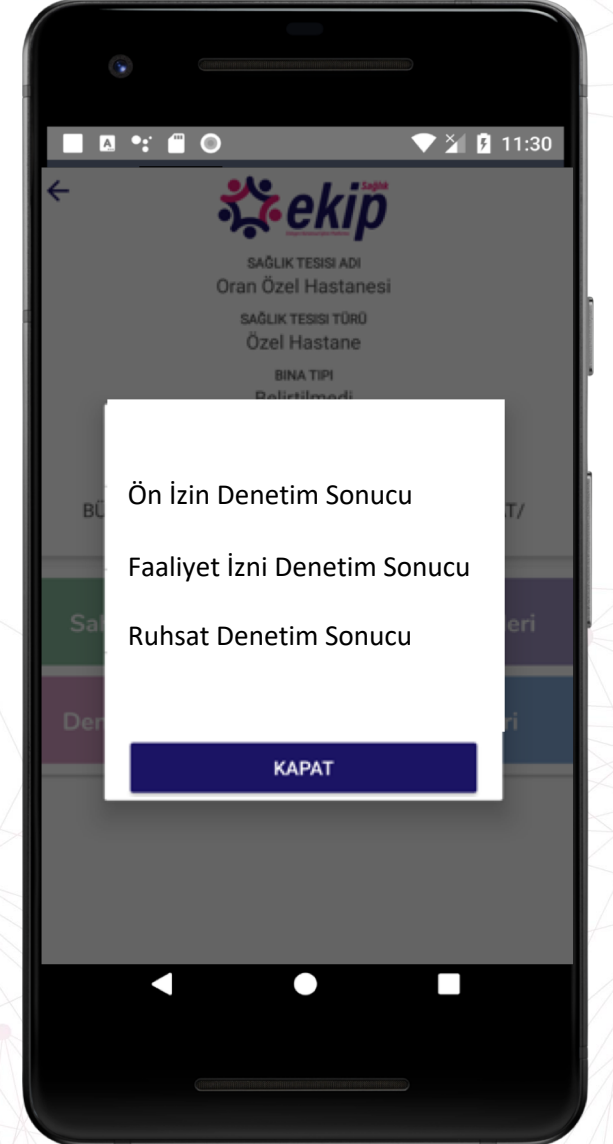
11:30

ekip Sağlık

SAĞLIK TESISI ADI
Oran Özel Hastanesi
SAĞLIK TESISI TÜRÜ
Özel Hastane
BINA TIPI
Belirtilmedi

BÜ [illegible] T/

Sa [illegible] eri

De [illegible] ri

Ön İzin Denetim Sonucu

Faaliyet İzni Denetim Sonucu

Ruhsat Denetim Sonucu

KAPAT